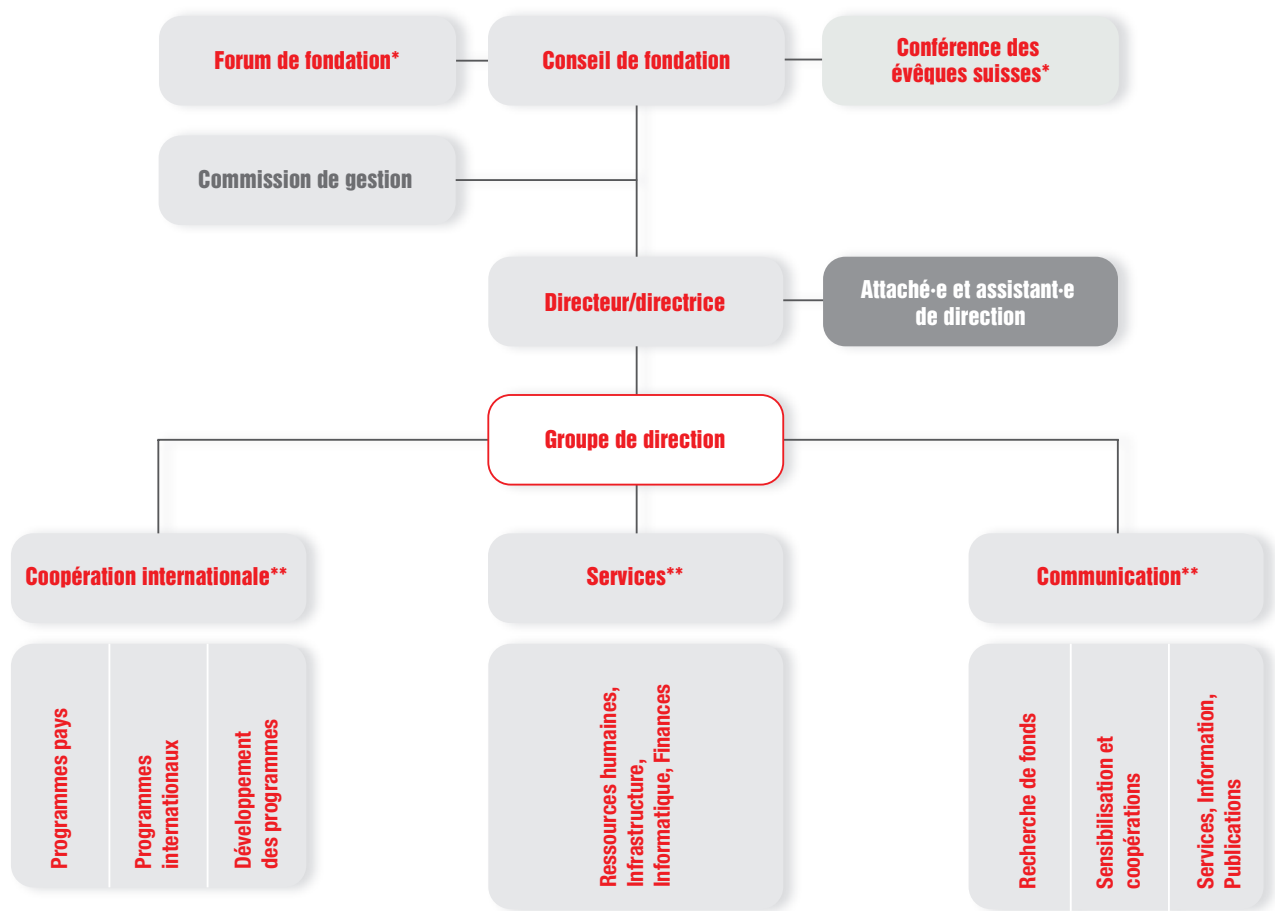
Forum de fondation*

Conseil de fondation

Conférence des évêques suisses*

Commission de gestion

Directeur/directrice

Attaché·e et assistant·e de direction

Groupe de direction

Coopération internationale**

Services**

Communication**

Programmes pays

Programmes internationaux

Développement des programmes

Ressources humaines, Infrastructure, Informatique, Finances

Recherche de fonds

Sensibilisation et coopérations

Services, Information, Publications